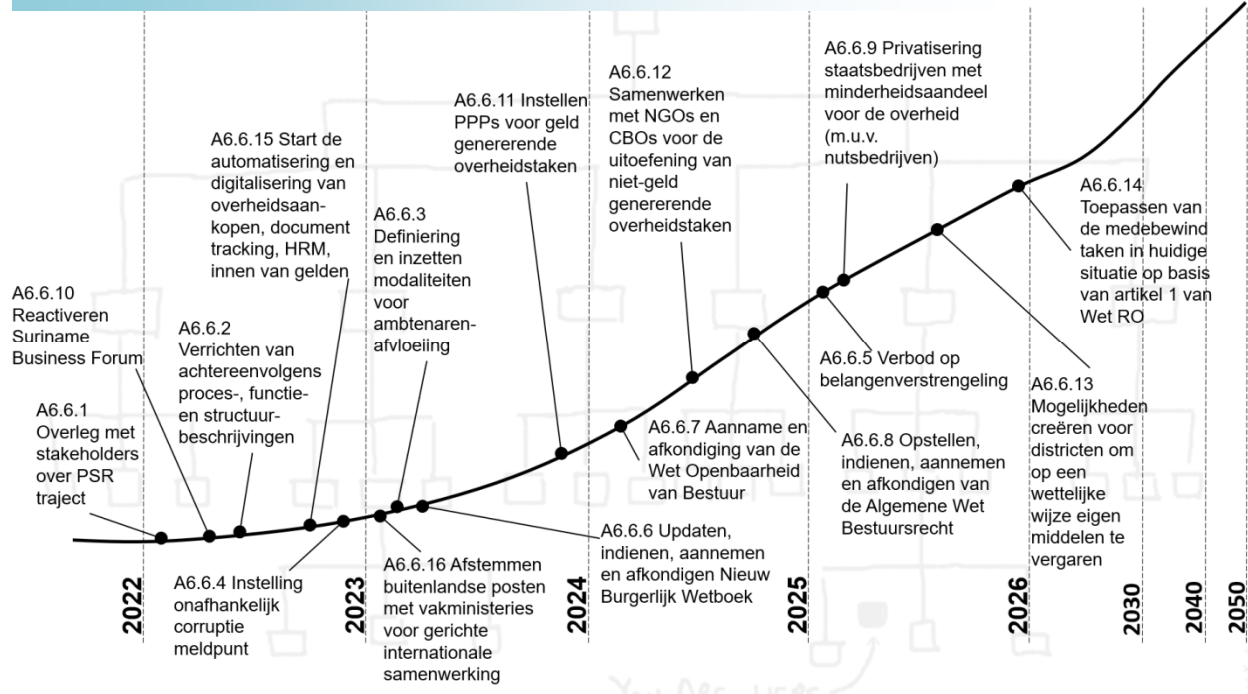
A6.6.10 Reactiveren Suriname Business Forum

A6.6.1 Overleg met stakeholders over PSR traject

A6.6.2 Verrichten van achtereenvolgens proces-, functie- en structuurbeschrijvingen

A6.6.15 Start de automatisering en digitalisering van overheidsaankopen, document tracking, HRM, innen van gelden

A6.6.3 Definiering en inzetten modaliteiten voor ambtenarenafvloeiing

A6.6.11 Instellen PPPs voor geld genererende overheidstaken

A6.6.12 Samenwerken met NGOs en CBOs voor de uitoefening van niet-geld genererende overheidstaken

A6.6.9 Privatisering staatsbedrijven met minderheidsaandeel voor de overheid (m.u.v. nutsbedrijven)

A6.6.14 Toepassen van de medebewind taken in huidige situatie op basis van artikel 1 van Wet RO

A6.6.5 Verbod op belangenverstrengeling

A6.6.13 Mogelijkheden creëren voor districten om op een wettelijke wijze eigen middelen te vergaren

A6.6.7 Aanname en afkondiging van de Wet Openbaarheid van Bestuur

A6.6.8 Opstellen, indienen, aannemen en afkondigen van de Algemene Wet Bestuursrecht

A6.6.6 Updaten, indienen, aannemen en afkondigen Nieuw Burgerlijk Wetboek

A6.6.4 Instelling onafhankelijk corruptie meldpunt

A6.6.16 Afstemmen buitenlandse posten met vakministeries voor gerichte internationale samenwerking

2022
2023
2024
2025
2026
2030
2040
2050